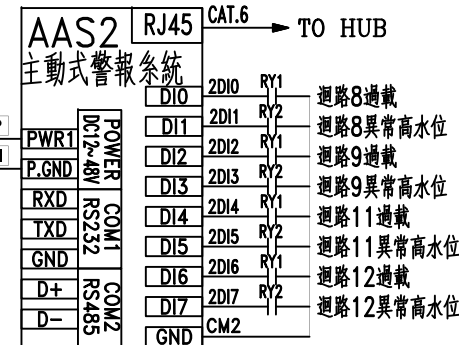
AAS2
主動式警報系統
RJ45
CAT.6
TO HUB
PWR1
P.GND
POWER DC12~48V
RXD
TXD
GND
COM1 RS232
D+
D-
COM2 RS485
DI0
DI1
DI2
DI3
DI4
DI5
DI6
DI7
GND
2DI0
2DI1
2DI2
2DI3
2DI4
2DI5
2DI6
2DI7
CM2
RY1
RY2
RY1
RY2
RY1
RY2
RY1
RY2
迴路8過載
迴路8異常高水位
迴路9過載
迴路9異常高水位
迴路11過載
迴路11異常高水位
迴路12過載
迴路12異常高水位